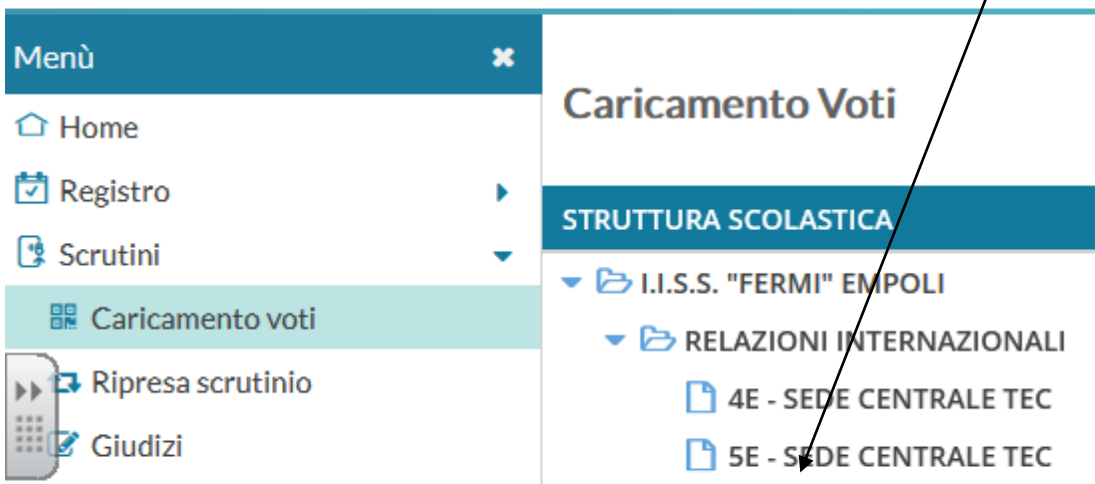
Menù ✖

Home

Registro

Scrutini

Caricamento voti

Ripresa scrutinio

Giudizi

Caricamento Voti

STRUTTURA SCOLASTICA

I.I.S.S. "FERMI" EMPOLI

RELAZIONI INTERNAZIONALI

4E - SEDE CENTRALE TEC

5E - SEDE CENTRALE TEC